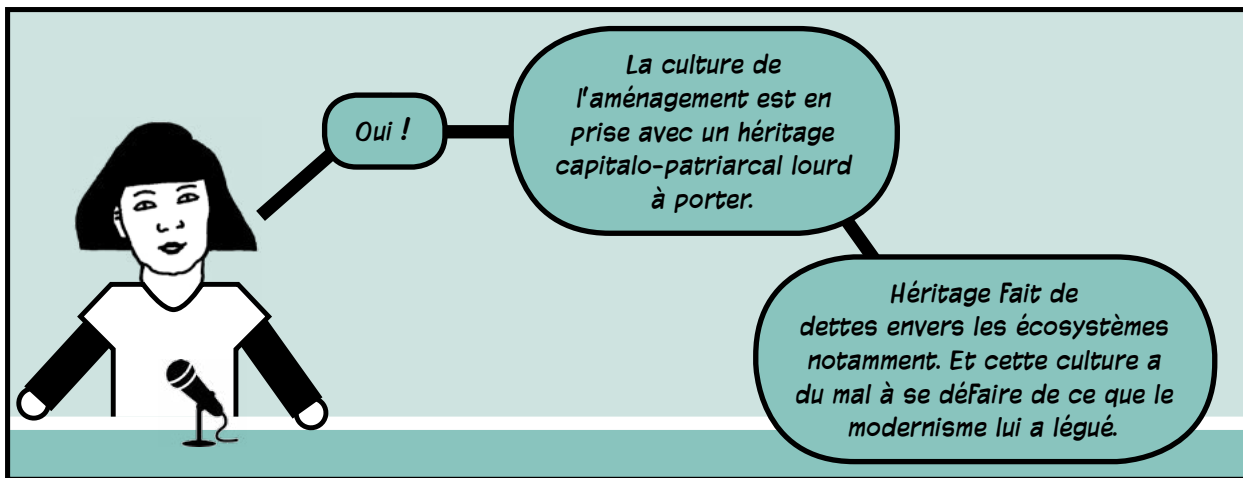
Oui !

La culture de l'aménagement est en prise avec un héritage capitalo-patriarcal lourd à porter.

Héritage fait de dettes envers les écosystèmes notamment. Et cette culture a du mal à se défaire de ce que le modernisme lui a légué.